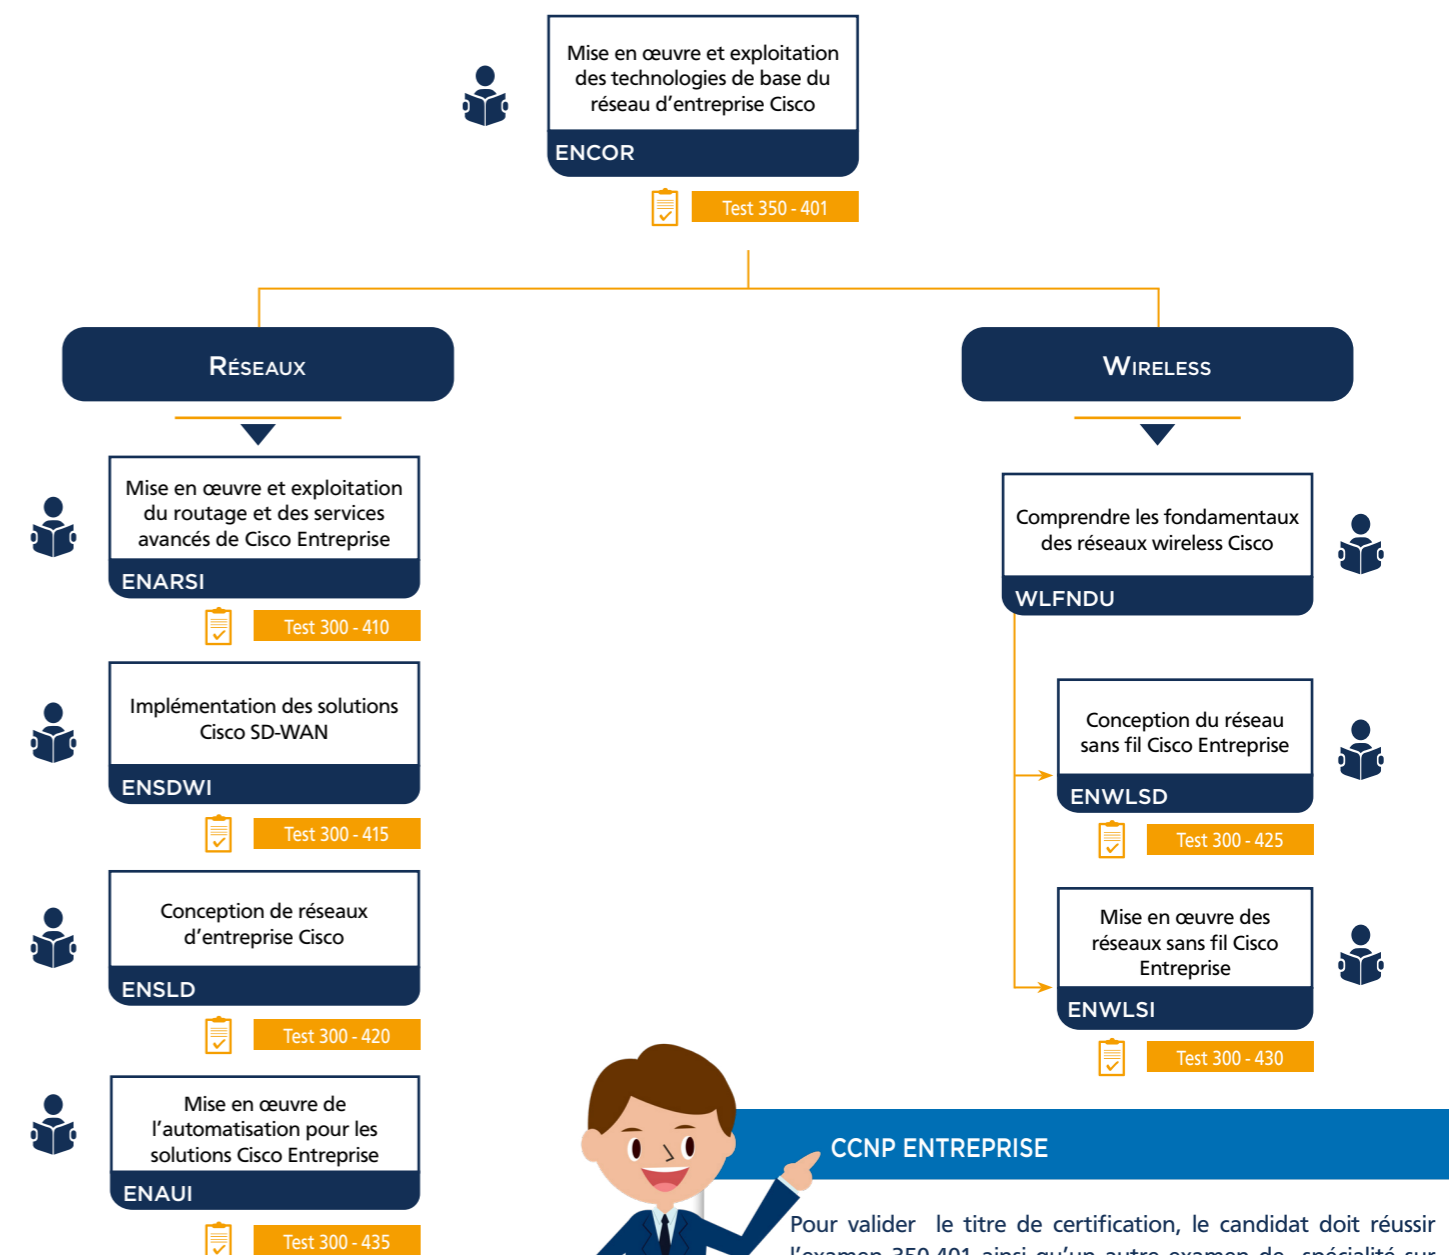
Mise en œuvre et exploitation des technologies de base du réseau d'entreprise Cisco

ENCOR

Test 350 - 401

RÉSEAUX

WIRELESS

Mise en œuvre et exploitation du routage et des services avancés de Cisco Entreprise

ENARSI

Test 300 - 410

Implémentation des solutions Cisco SD-WAN

ENSDWI

Test 300 - 415

Conception de réseaux d'entreprise Cisco

ENSLD

Test 300 - 420

Mise en œuvre de l'automatisation pour les solutions Cisco Entreprise

ENAUI

Test 300 - 435

Comprendre les fondamentaux des réseaux wireless Cisco

WLFNDU

Conception du réseau sans fil Cisco Entreprise

ENWLSD

Test 300 - 425

Mise en œuvre des réseaux sans fil Cisco Entreprise

ENWLSI

Test 300 - 430

CCNP ENTREPRISE

Pour valider le titre de certification, le candidat doit réussir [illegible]